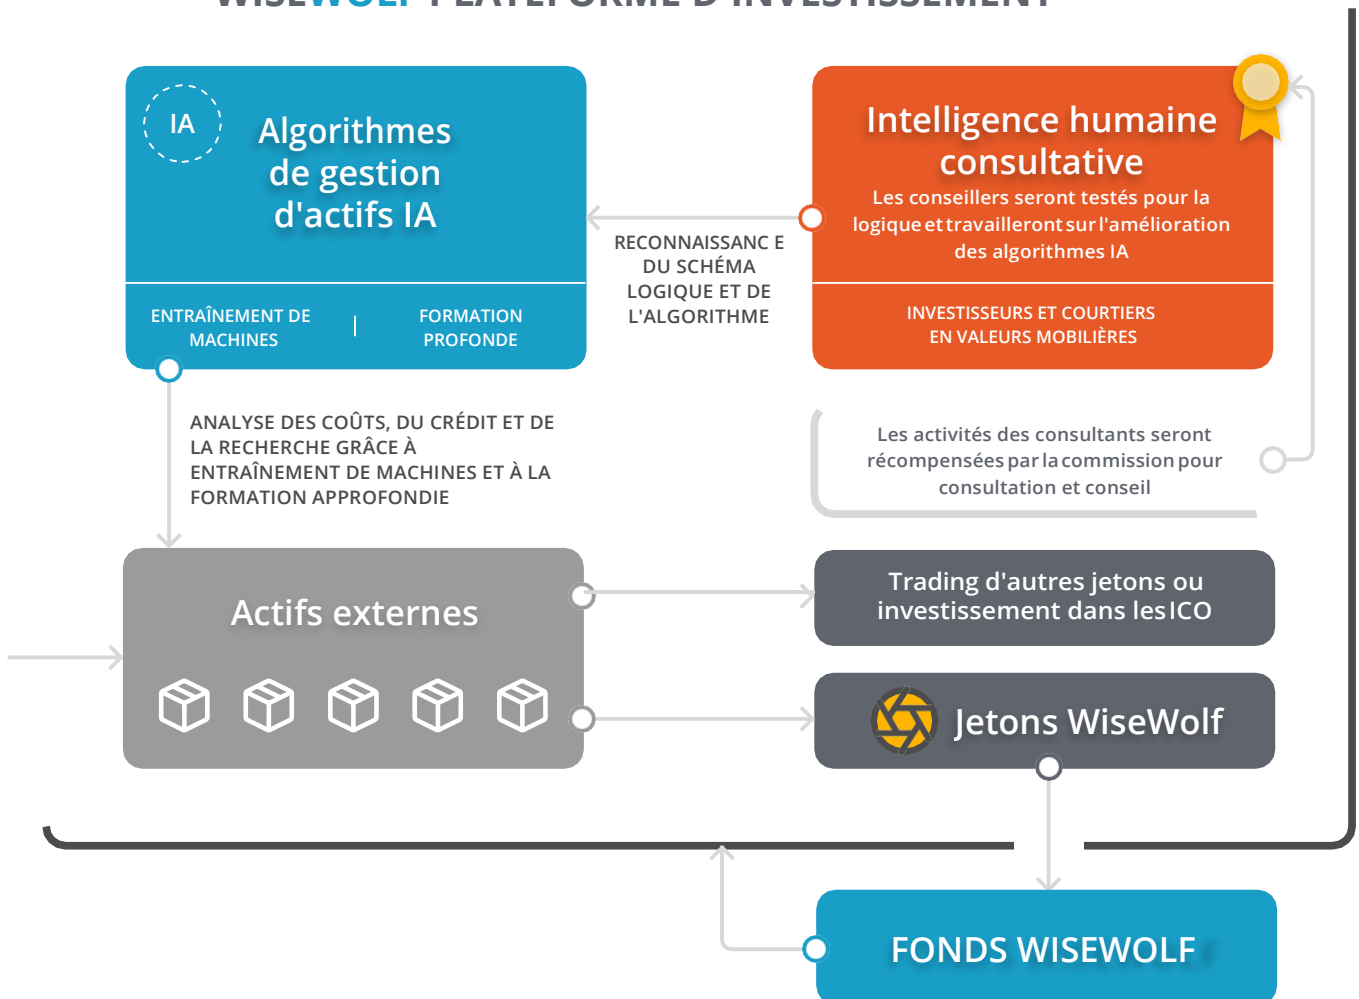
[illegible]

IA

Algorithmes de gestion d'actifs IA

ENTRAÎNEMENT DE MACHINES | FORMATION PROFONDE

RECONNAISSANC E DU SCHÉMA LOGIQUE ET DE L'ALGORITHME

Intelligence humaine consultative

Les conseillers seront testés pour la logique et travailleront sur l'amélioration des algorithmes IA

INVESTISSEURS ET COURTIERS EN VALEURS MOBILIÈRES

ANALYSE DES COÛTS, DU CRÉDIT ET DE LA RECHERCHE GRÂCE À ENTRAÎNEMENT DE MACHINES ET À LA FORMATION APPROFONDIE

Les activités des consultants seront récompensées par la commission pour consultation et conseil

Actifs externes

Trading d'autres jetons ou investissement dans les ICO

Jetons WiseWolf

FONDS WISEWOLF